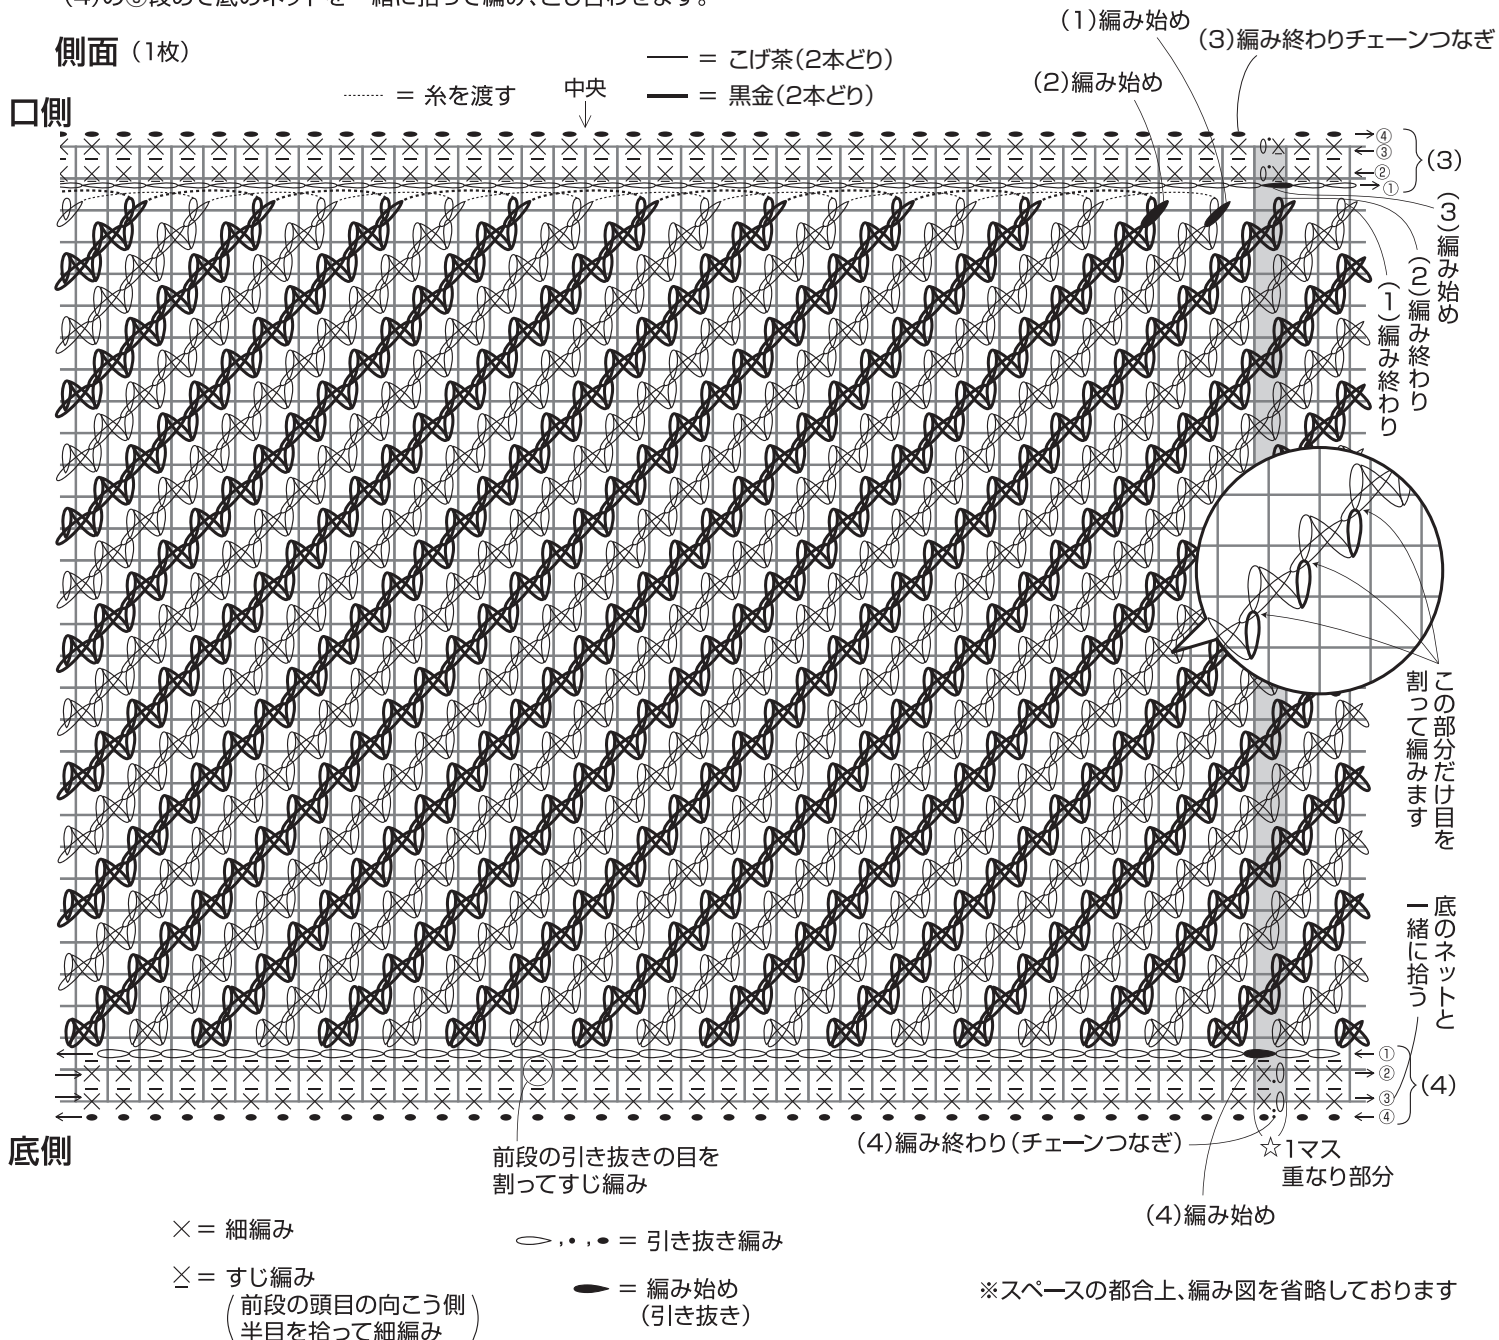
(4)の③段めで底のネットを一緒に拾って編み、とじ合わせます。

側面（1枚）

口側

······ = 糸を渡す

中央

— = こげ茶(2本どり)

━ = 黒金(2本どり)

(1)編み始め

(2)編み始め

(3)編み終わりチェーンつなぎ

④
③
②
①

(3)

(3)編み始め

(2)編み終わり

(1)編み終わり

この部分だけ目を割って編みます

底のネットと一緒に拾う

①
②
③
④

(4)

底側

前段の引き抜きの目を割ってすじ編み

(4)編み終わり(チェーンつなぎ)

☆1マス重なり部分

(4)編み始め

× = 細編み

$\underline{\times}$ = すじ編み
(前段の頭目の向こう側半目を拾って細編み)

⬭ , • , • = 引き抜き編み

━ = 編み始め
(引き抜き)

※スペースの都合上、編み図を省略しております